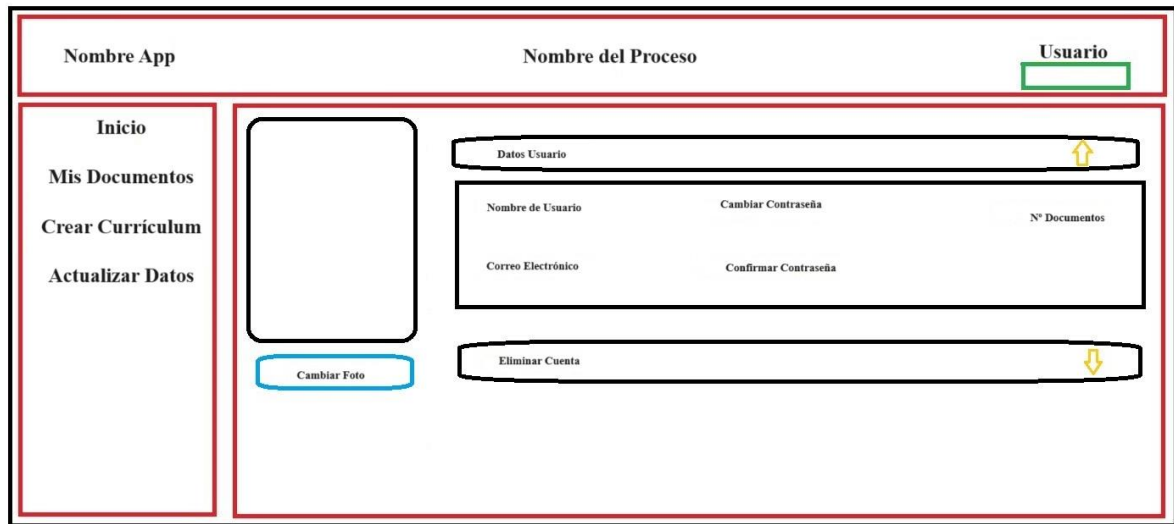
Nombre App

Nombre del Proceso

Usuario

Inicio

Mis Documentos

Crear Currículum

Actualizar Datos

Datos Usuario

Nombre de Usuario

Cambiar Contraseña

Nº Documentos

Correo Electrónico

Confirmar Contraseña

Eliminar Cuenta

Cambiar Foto